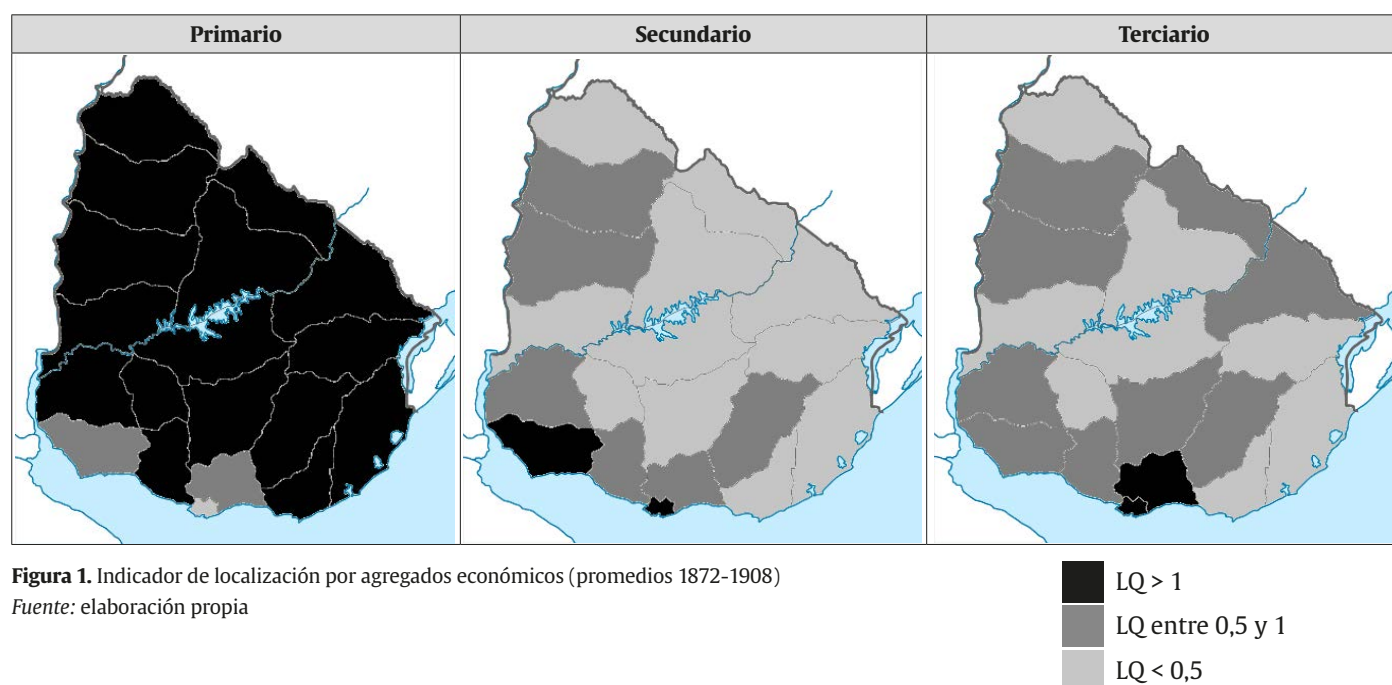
| Primario | Secundario | Terciario |
|---|---|---|

**Figura 1.** Indicador de localización por agregados económicos (promedios 1872-1908)
*Fuente:* elaboración propia

LQ > 1
LQ entre 0,5 y 1
LQ < 0,5